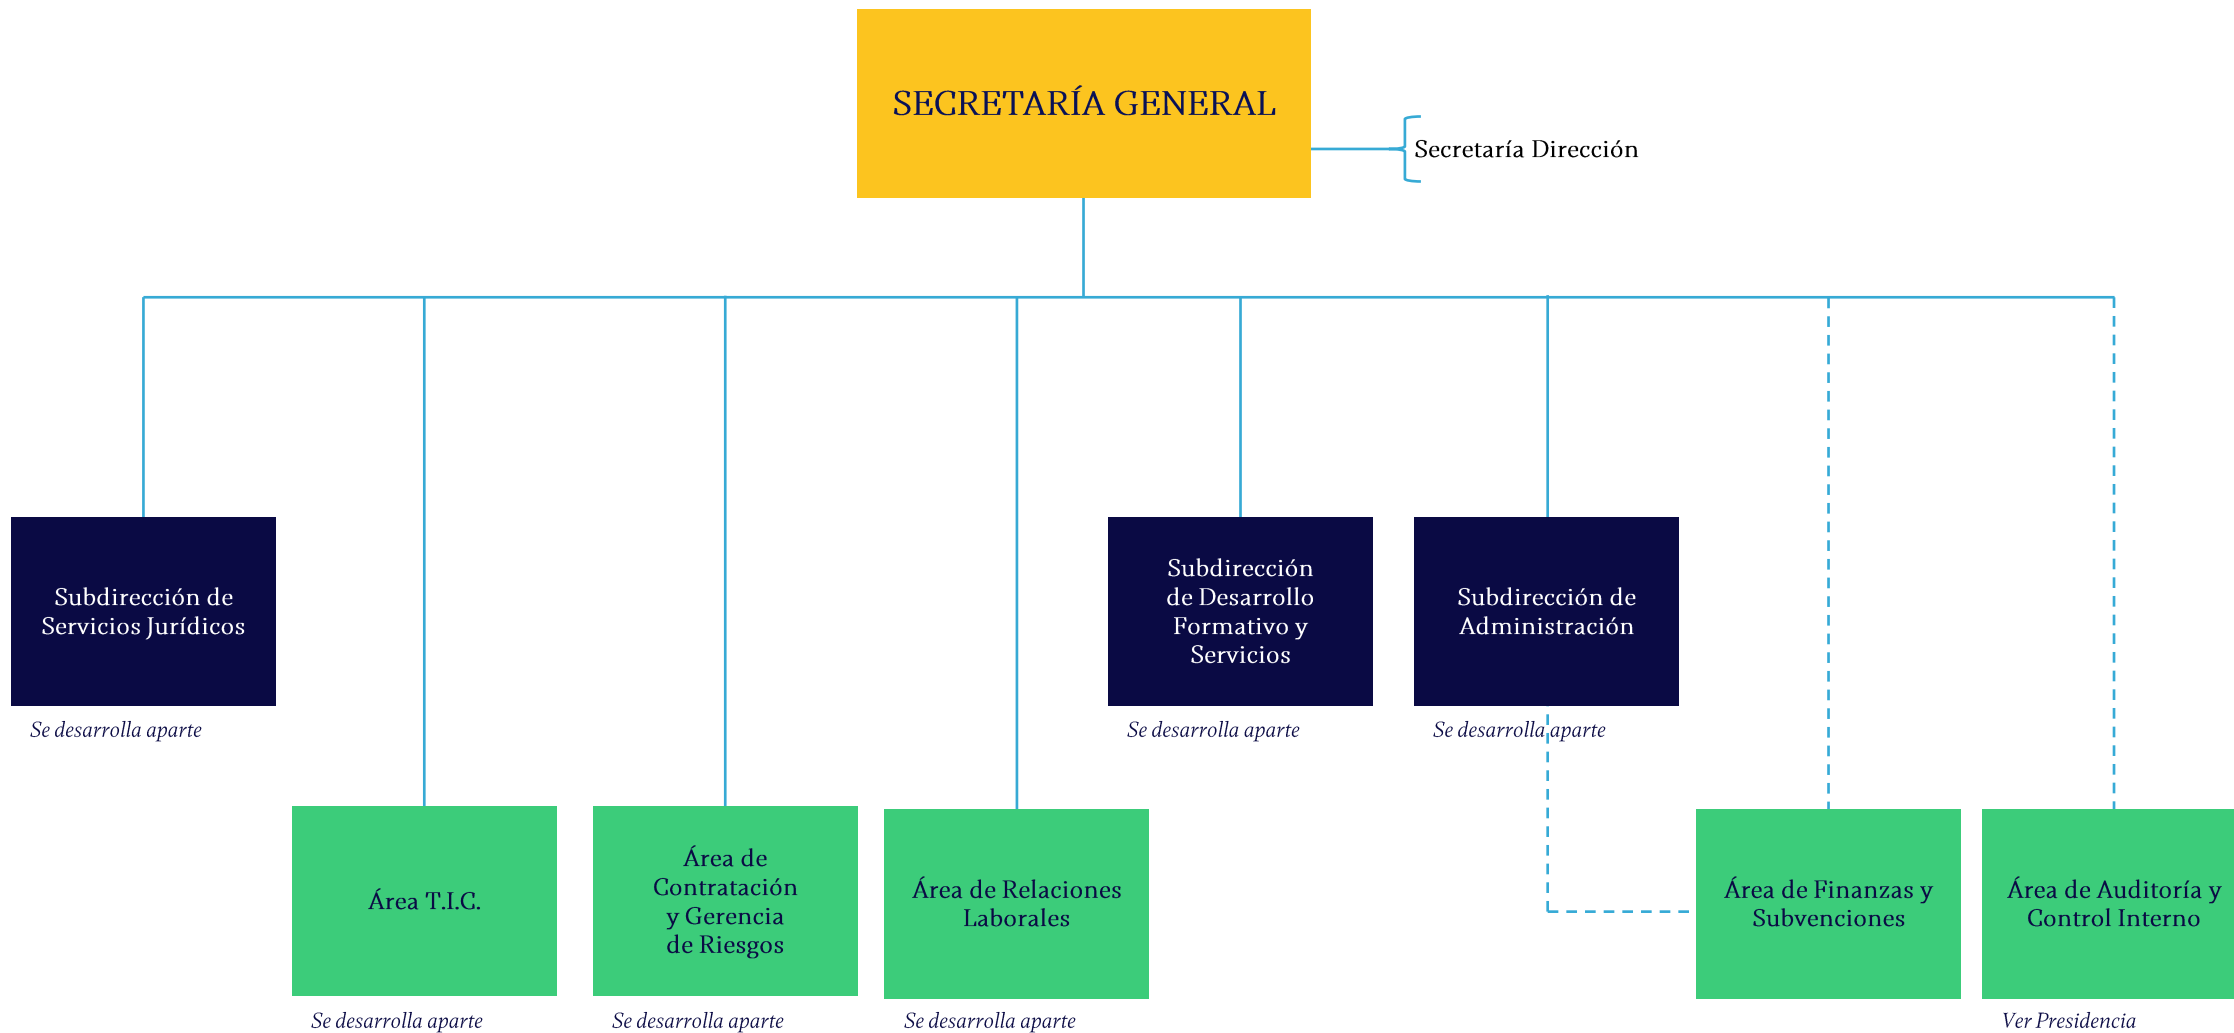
SECRETARÍA GENERAL

Secretaría Dirección

Subdirección de Servicios Jurídicos

Se desarrolla aparte

Subdirección de Desarrollo Formativo y Servicios

Se desarrolla aparte

Subdirección de Administración

Se desarrolla aparte

Área T.I.C.

Se desarrolla aparte

Área de Contratación y Gerencia de Riesgos

Se desarrolla aparte

Área de Relaciones Laborales

Se desarrolla aparte

Área de Finanzas y Subvenciones

Área de Auditoría y Control Interno

Ver Presidencia